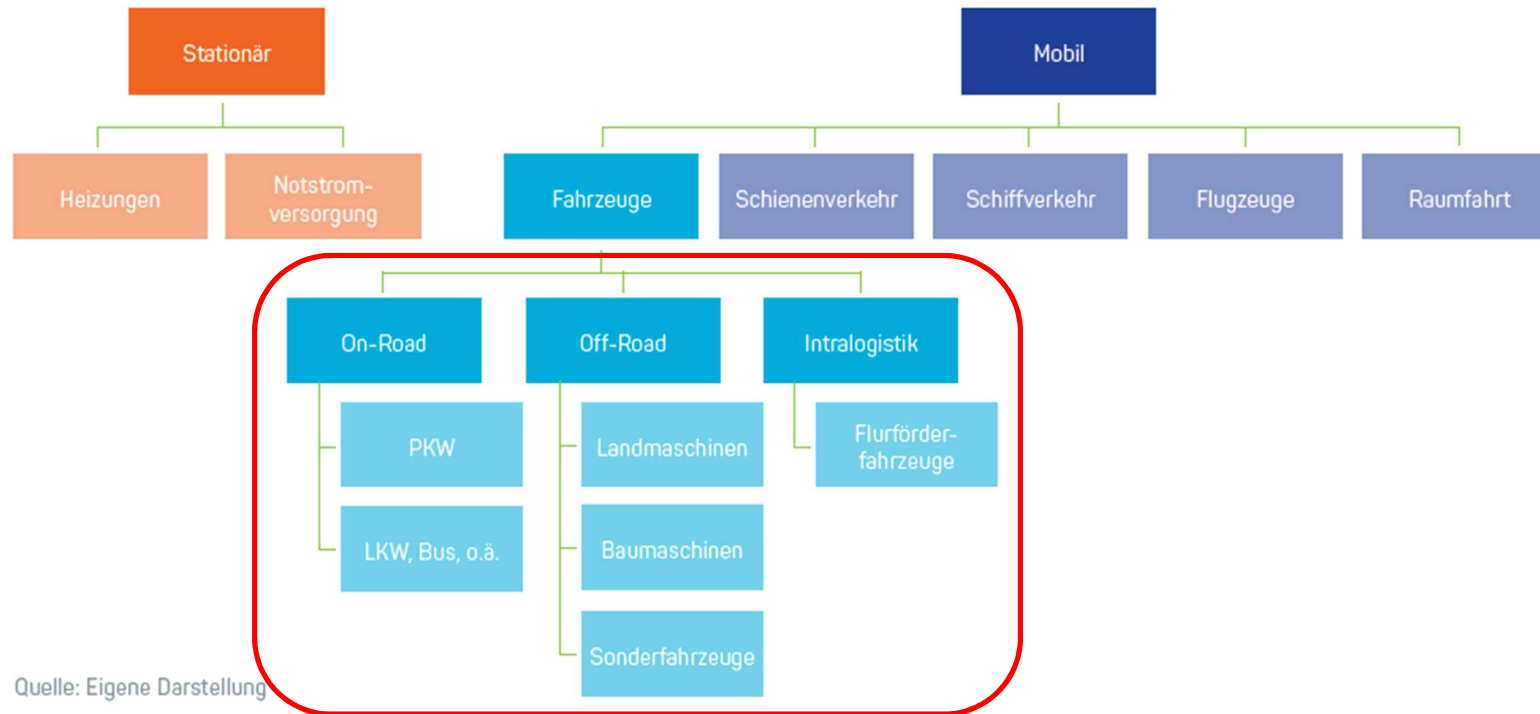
Stationär

Heizungen

Notstromversorgung

Mobil

Fahrzeuge

Schienenverkehr

Schiffverkehr

Flugzeuge

Raumfahrt

On-Road

PKW

LKW, Bus, o.ä.

Off-Road

Landmaschinen

Baumaschinen

Sonderfahrzeuge

Intralogistik

Flurförderfahrzeuge

Quelle: Eigene Darstellung